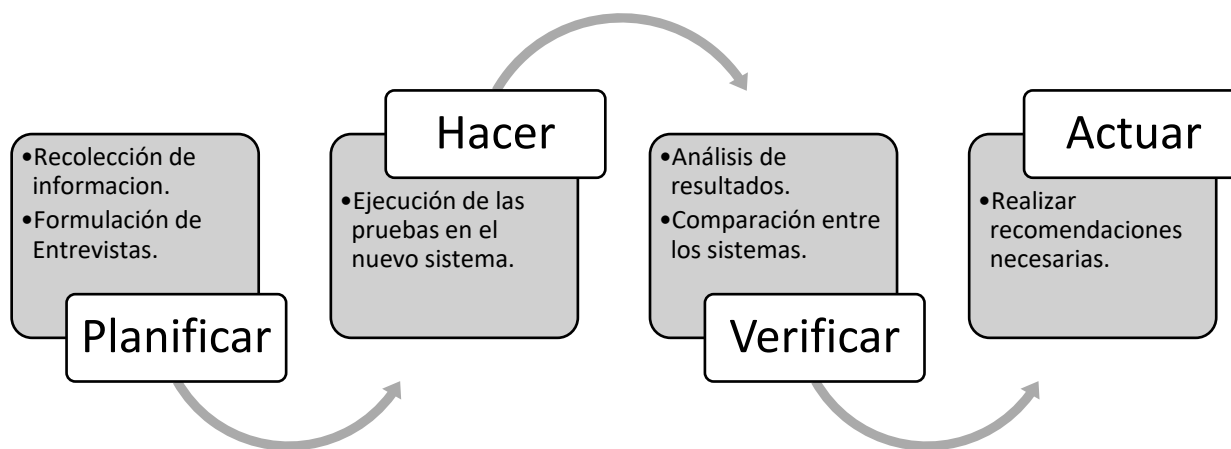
•Recolección de informacion.
•Formulación de Entrevistas.

Planificar

Hacer

•Ejecución de las pruebas en el nuevo sistema.

•Análisis de resultados.
•Comparación entre los sistemas.

Verificar

Actuar

•Realizar recomendaciones necesarias.